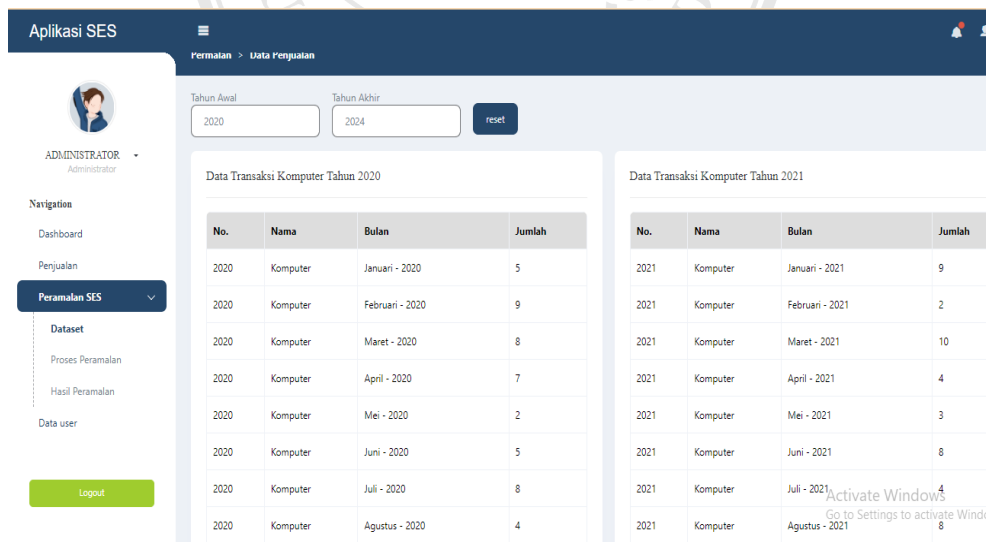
Aplikasi SES

Permalan > Data Penjualan

ADMINISTRATOR
Administrator

Navigation

Dashboard

Penjualan

Peramalan SES

Dataset

Proses Peramalan

Hasil Peramalan

Data user

Logout

Tahun Awal
2020

Tahun Akhir
2024

reset

Data Transaksi Komputer Tahun 2020

| No. | Nama | Bulan | Jumlah |
|---|---|---|---|
| 2020 | Komputer | Januari - 2020 | 5 |
| 2020 | Komputer | Februari - 2020 | 9 |
| 2020 | Komputer | Maret - 2020 | 8 |
| 2020 | Komputer | April - 2020 | 7 |
| 2020 | Komputer | Mei - 2020 | 2 |
| 2020 | Komputer | Juni - 2020 | 5 |
| 2020 | Komputer | Juli - 2020 | 8 |
| 2020 | Komputer | Agustus - 2020 | 4 |

Data Transaksi Komputer Tahun 2021

| No. | Nama | Bulan | Jumlah |
|---|---|---|---|
| 2021 | Komputer | Januari - 2021 | 9 |
| 2021 | Komputer | Februari - 2021 | 2 |
| 2021 | Komputer | Maret - 2021 | 10 |
| 2021 | Komputer | April - 2021 | 4 |
| 2021 | Komputer | Mei - 2021 | 3 |
| 2021 | Komputer | Juni - 2021 | 8 |
| 2021 | Komputer | Juli - 2021 | 4 |
| 2021 | Komputer | Agustus - 2021 | 8 |

Activate Windows
Go to Settings to activate Windo